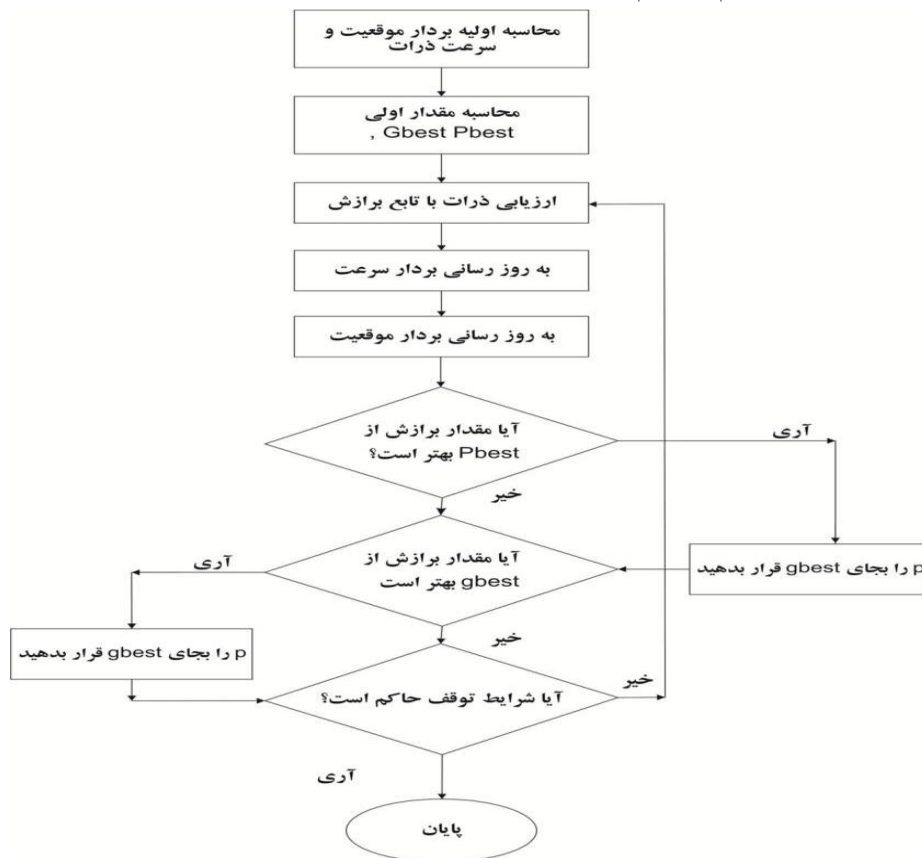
محاسبه اولیه بردار موقعیت و سرعت ذرات

محاسبه مقدار اولی Gbest Pbest ,

ارزیابی ذرات با تابع برازش

به روز رسانی بردار سرعت

به روز رسانی بردار موقعیت

آیا مقدار برازش از Pbest بهتر است؟

آری

خیر

p را بجای gbest قرار بدهید

آیا مقدار برازش از gbest بهتر است

آری

p را بجای gbest قرار بدهید

خیر

آیا شرایط توقف حاکم است؟

خیر

آری

پایان